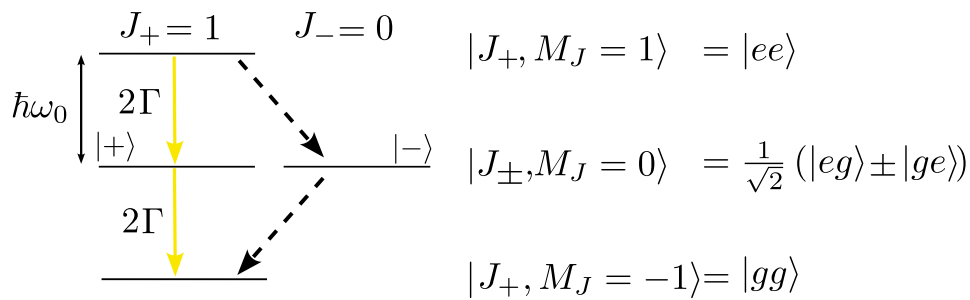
$J_+ = 1$ $J_- = 0$

$\hbar\omega_0$

$2\Gamma$

$|+\rangle$

$|-\rangle$

$2\Gamma$

$|J_+, M_J = 1\rangle = |ee\rangle$

$|J_\pm, M_J = 0\rangle = \frac{1}{\sqrt{2}}\left(|eg\rangle \pm |ge\rangle\right)$

$|J_+, M_J = -1\rangle = |gg\rangle$